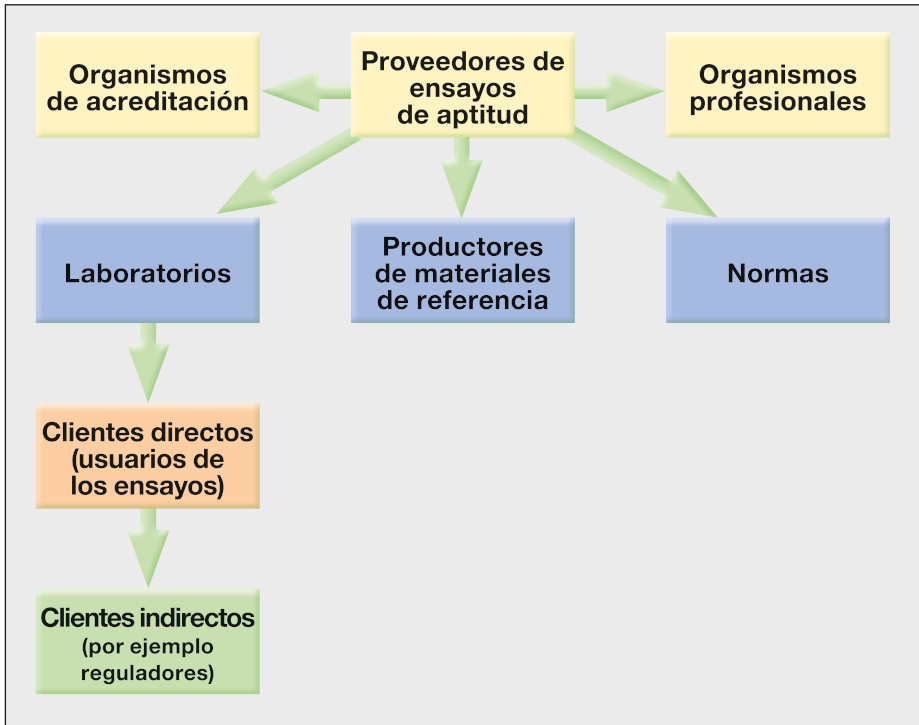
Organismos de acreditación

Proveedores de ensayos de aptitud

Organismos profesionales

Laboratorios

Productores de materiales de referencia

Normas

Clientes directos (usuarios de los ensayos)

Clientes indirectos (por ejemplo reguladores)